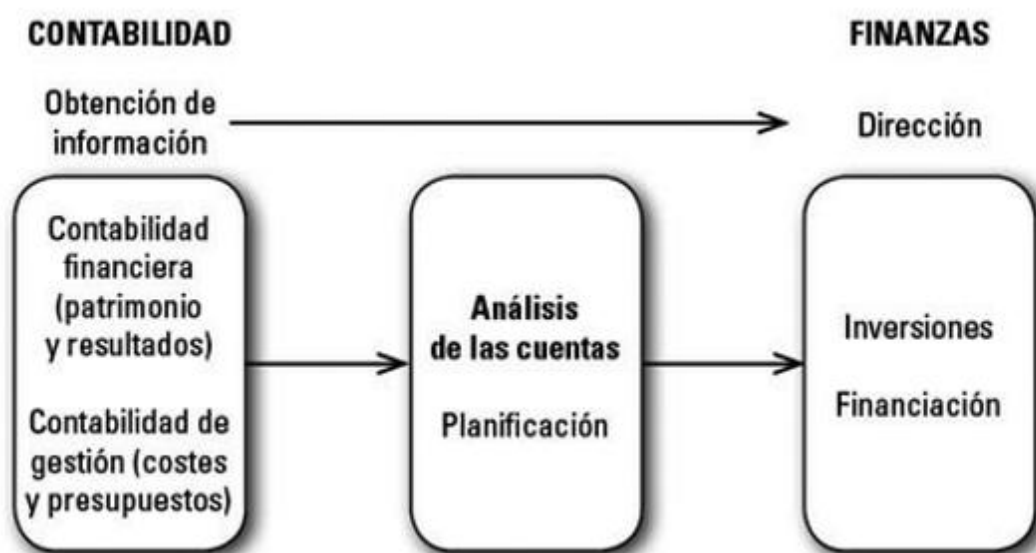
CONTABILIDAD

FINANZAS

Obtención de información

Dirección

Contabilidad financiera (patrimonio y resultados)

Contabilidad de gestión (costes y presupuestos)

Análisis de las cuentas

Planificación

Inversiones

Financiación